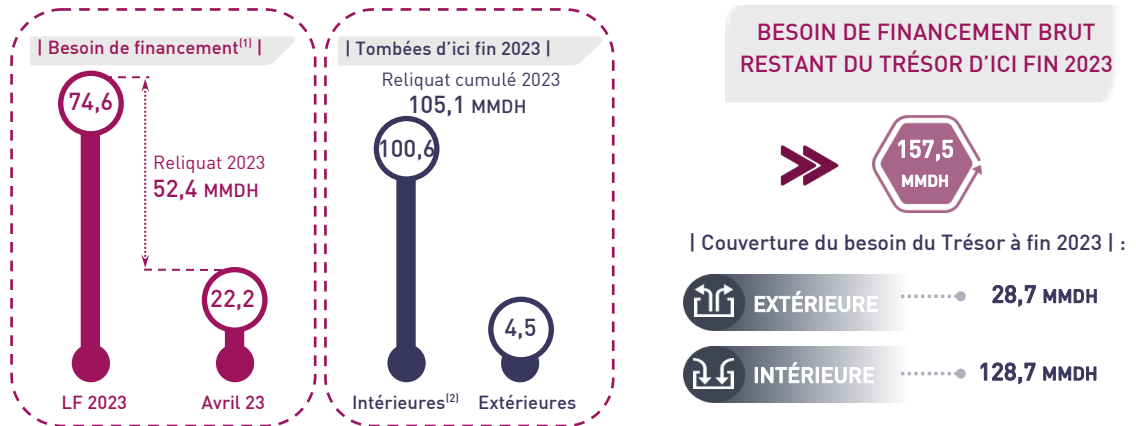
| Besoin de financement$^{(1)}$ |

74,6

Reliquat 2023
52,4 MMDH

22,2

LF 2023
Avril 23

| Tombées d'ici fin 2023 |

Reliquat cumulé 2023
105,1 MMDH

100,6

4,5

Intérieures$^{(2)}$
Extérieures

BESOIN DE FINANCEMENT BRUT RESTANT DU TRÉSOR D'ICI FIN 2023

157,5
MMDH

| Couverture du besoin du Trésor à fin 2023 | :

EXTÉRIEURE
28,7 MMDH

INTÉRIEURE
128,7 MMDH